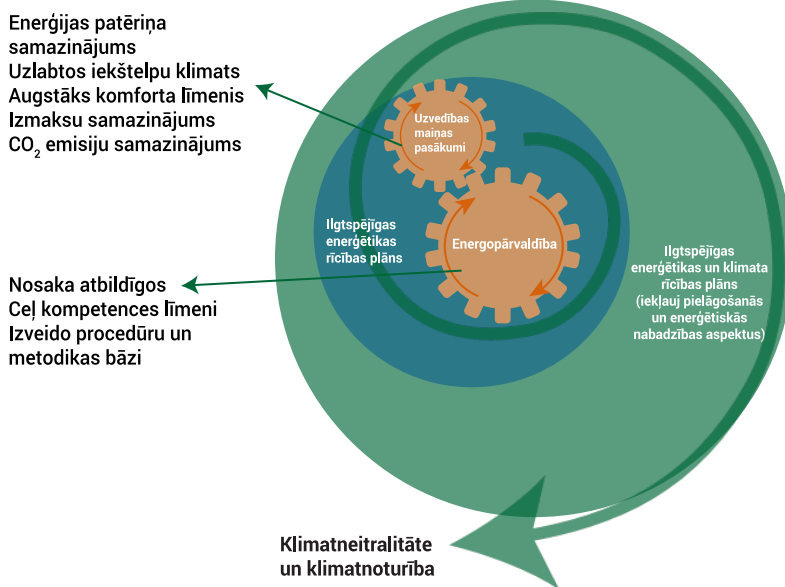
Enerģijas patēriņa samazinājums
Uzlabtos iekštelpu klimats
Augstāks komforta līmenis
Izmaksu samazinājums
$CO_2$ emisiju samazinājums

Uzvedības maiņas pasākumi

Ilgtspējīgas enerģētikas rīcības plāns

Energopārvaldība

Ilgtspējīgas enerģētikas un klimata rīcības plāns (iekļauj pielāgošanās un enerģētiskās nabadzības aspektus)

Nosaka atbildīgos
Ceļ kompetences līmeni
Izveido procedūru un metodikas bāzi

Klimatneitralitāte un klimatnoturība